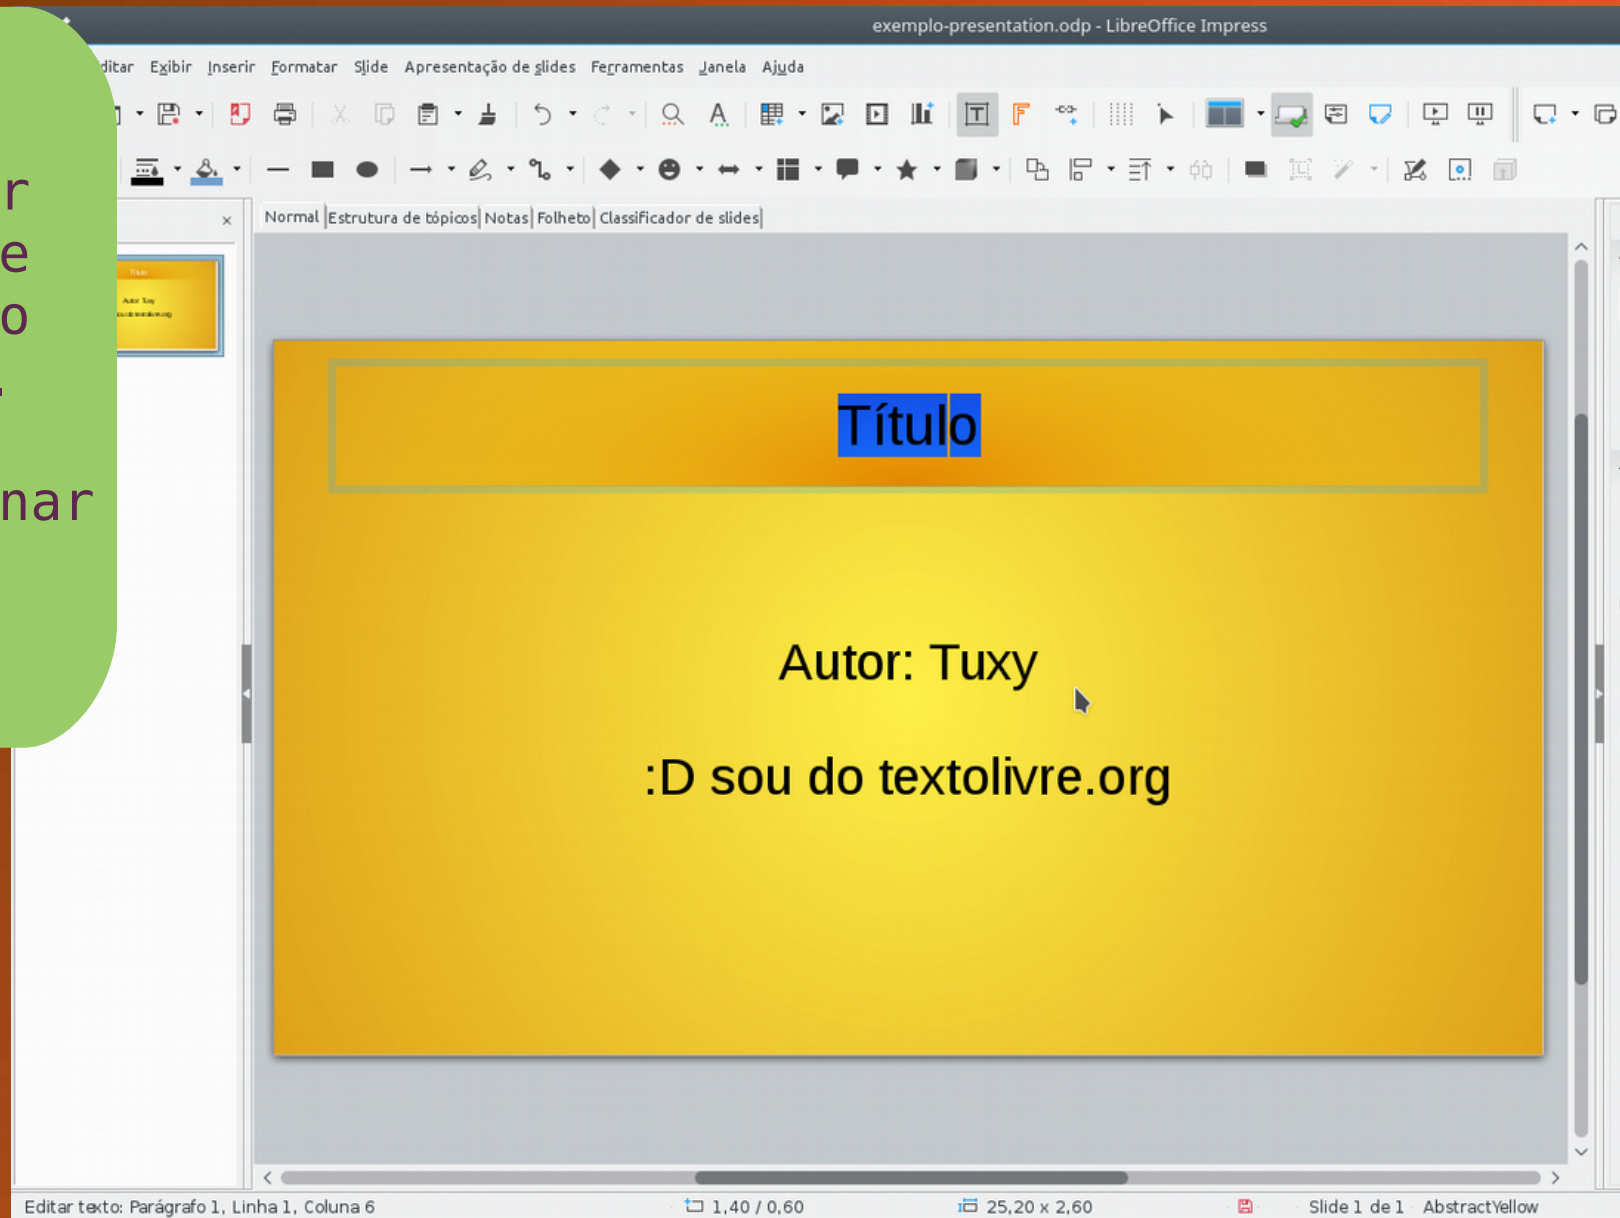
r
e
o

nar

exemplo-presentation.odp - LibreOffice Impress

ditar Exibir Inserir Formatar Slide Apresentação de slides Ferramentas Janela Ajuda

Normal | Estrutura de tópicos | Notas | Folheto | Classificador de slides

Título

Autor: Tuxy

:D sou do textolivre.org

Editar texto: Parágrafo 1, Linha 1, Coluna 6   1,40 / 0,60   25,20 x 2,60   Slide 1 de 1   AbstractYellow